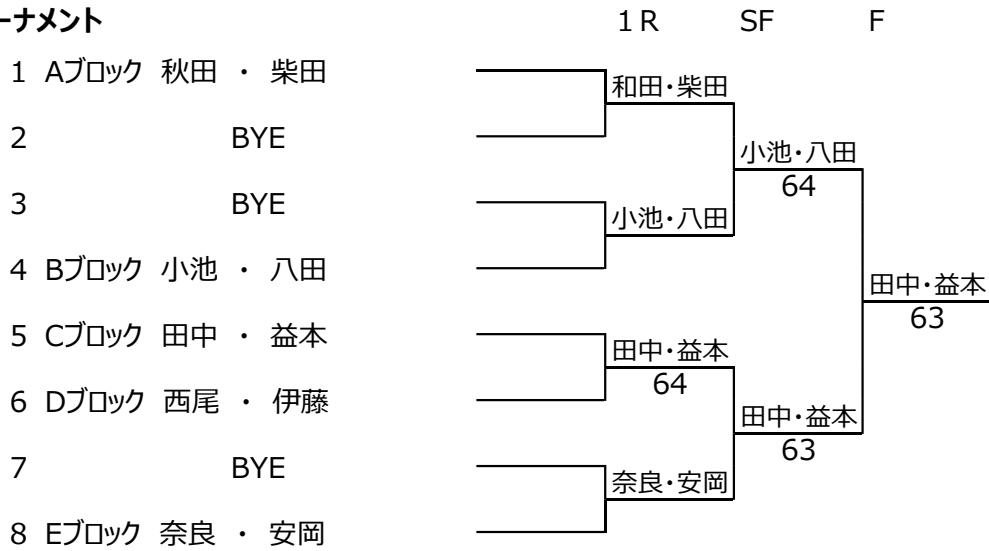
ーナメント

1R SF F

1 Aブロック 秋田 ・ 柴田
2 BYE
3 BYE
4 Bブロック 小池 ・ 八田
5 Cブロック 田中 ・ 益本
6 Dブロック 西尾 ・ 伊藤
7 BYE
8 Eブロック 奈良 ・ 安岡

和田・柴田
小池・八田
田中・益本
64
奈良・安岡

小池・八田
64
田中・益本
63

田中・益本
63